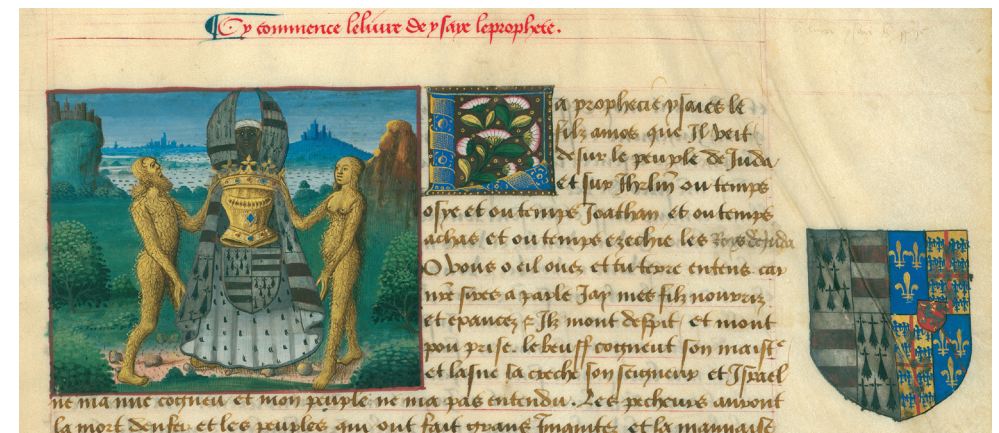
Cy commence le liure de ysaye le prophete.

La propheciе ysaie le filz amos que il veit desur le peuple de Juda et sur Ihrlm ou temps osye et ou temps Joathan et ou temps achas et ou temps ezechie les Roys de Juda. O vous o ciel oyez, et tu terre entens car nre sire a parle. Jay mis filz nourriz et exauciez et ilz mont despit et mont pou prise. le beuff cognent son maistre et lasne sa creche son seigneur et Israel ne ma mie cogneu et mon peuple ne ma pas entendu. Les pecheurs auront la mort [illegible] et les peuples qui ont fait trans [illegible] et la mauuaise